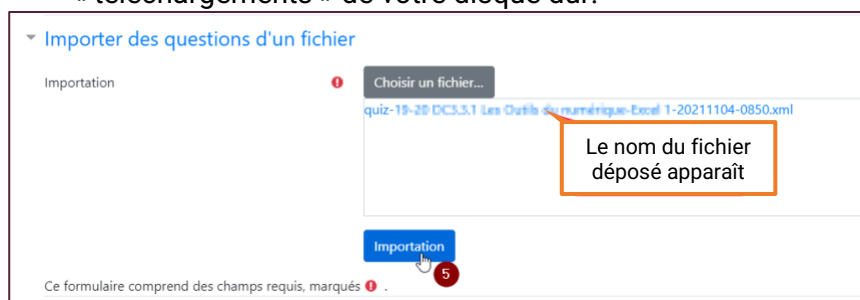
« téléchargements » de votre disque dur.

Importer des questions d'un fichier

Importation

Choisir un fichier...

quiz-19-20 DC3.3.1 Les Outils du numérique-Excel 1-20211104-0850.xml

Le nom du fichier déposé apparaît

Importation

5

Ce formulaire comprend des champs requis, marqués .